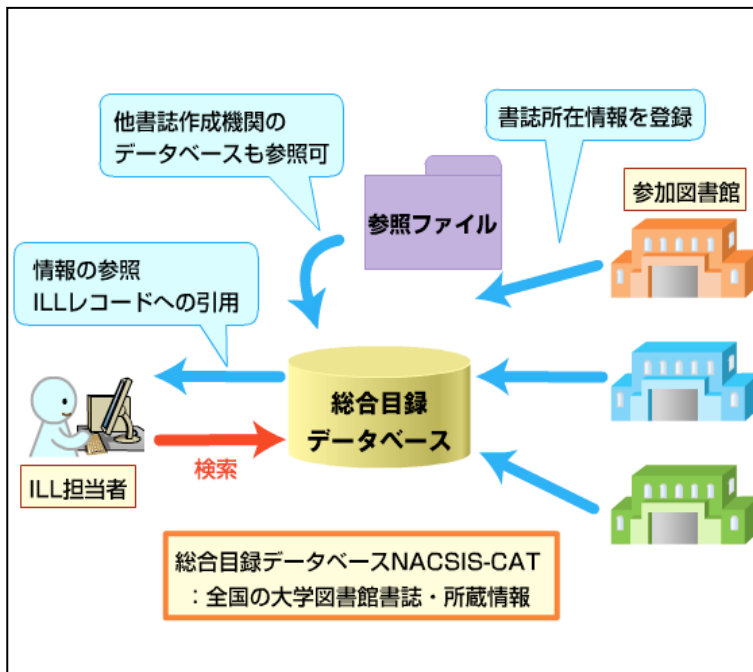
他書誌作成機関の
データベースも参照可

書誌所在情報を登録

参加図書館

参照ファイル

情報の参照
ILLレコードへの引用

総合目録
データベース

検索

ILL担当者

総合目録データベースNACSIS-CAT
：全国の大学図書館書誌・所蔵情報